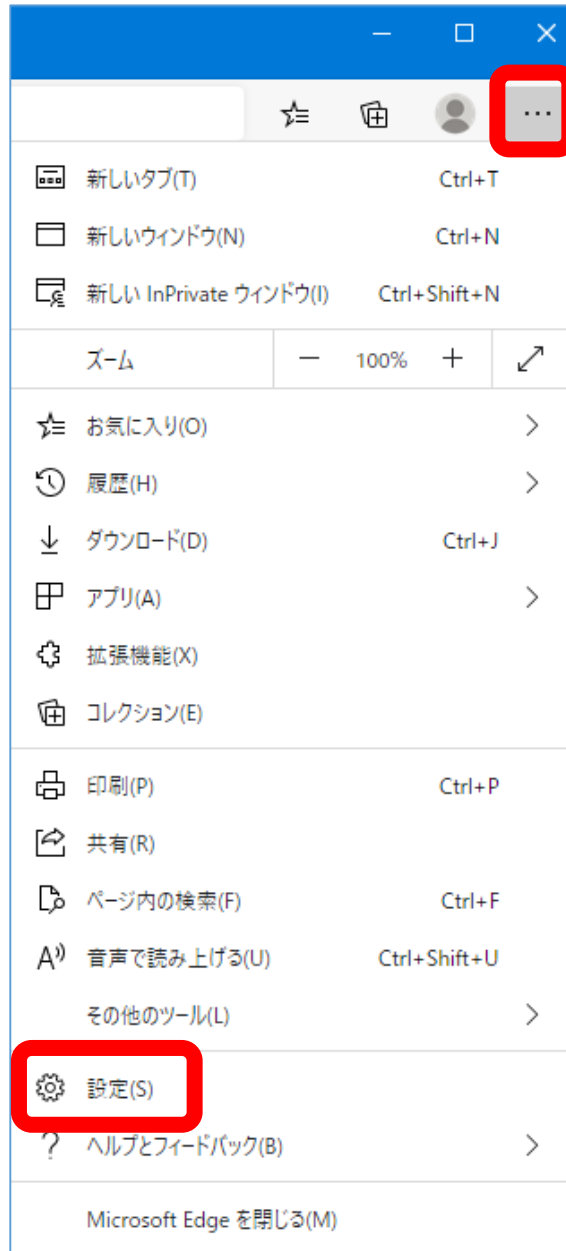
新しいタブ(T) Ctrl+T
新しいウィンドウ(N) Ctrl+N
新しい InPrivate ウィンドウ(I) Ctrl+Shift+N
ズーム — 100% +
お気に入り(O)
履歴(H)
ダウンロード(D) Ctrl+J
アプリ(A)
拡張機能(X)
コレクション(E)
印刷(P) Ctrl+P
共有(R)
ページ内の検索(F) Ctrl+F
音声で読み上げる(U) Ctrl+Shift+U
その他のツール(L)
設定(S)
ヘルプとフィードバック(B)
Microsoft Edge を閉じる(M)